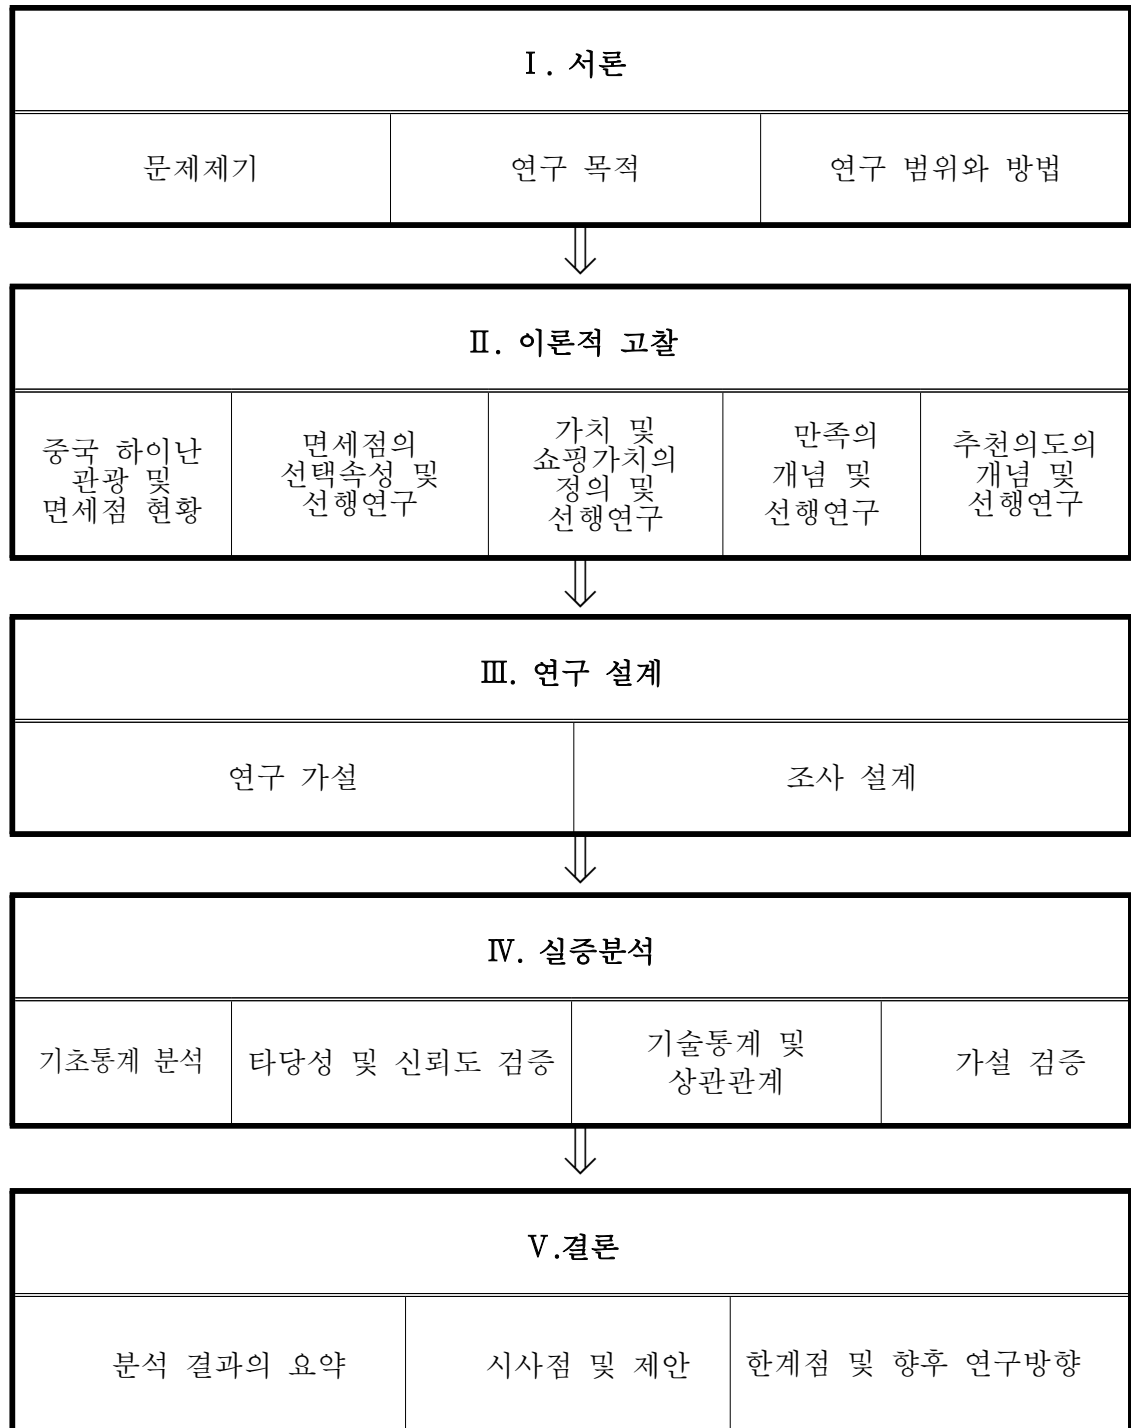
Ⅰ. 서론

문제제기

연구 목적

연구 범위와 방법

Ⅱ. 이론적 고찰

중국 하이난 관광 및 면세점 현황

면세점의 선택속성 및 선행연구

가치 및 쇼핑가치의 정의 및 선행연구

만족의 개념 및 선행연구

추천의도의 개념 및 선행연구

Ⅲ. 연구 설계

연구 가설

조사 설계

Ⅳ. 실증분석

기초통계 분석

타당성 및 신뢰도 검증

기술통계 및 상관관계

가설 검증

Ⅴ.결론

분석 결과의 요약

시사점 및 제안

한계점 및 향후 연구방향